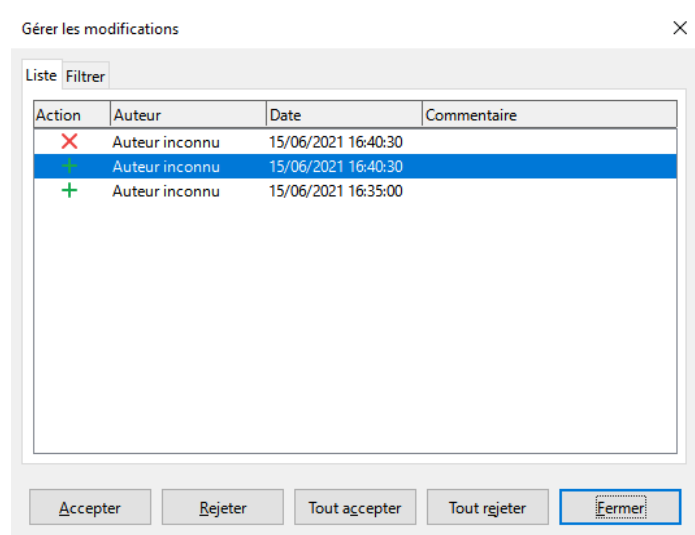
Gérer les modifications

Liste Filtrer

| Action | Auteur | Date | Commentaire |
|---|---|---|---|
| × | Auteur inconnu | 15/06/2021 16:40:30 | |
| + | Auteur inconnu | 15/06/2021 16:40:30 | |
| + | Auteur inconnu | 15/06/2021 16:35:00 | |

Accepter Rejeter Tout accepter Tout rejeter Fermer